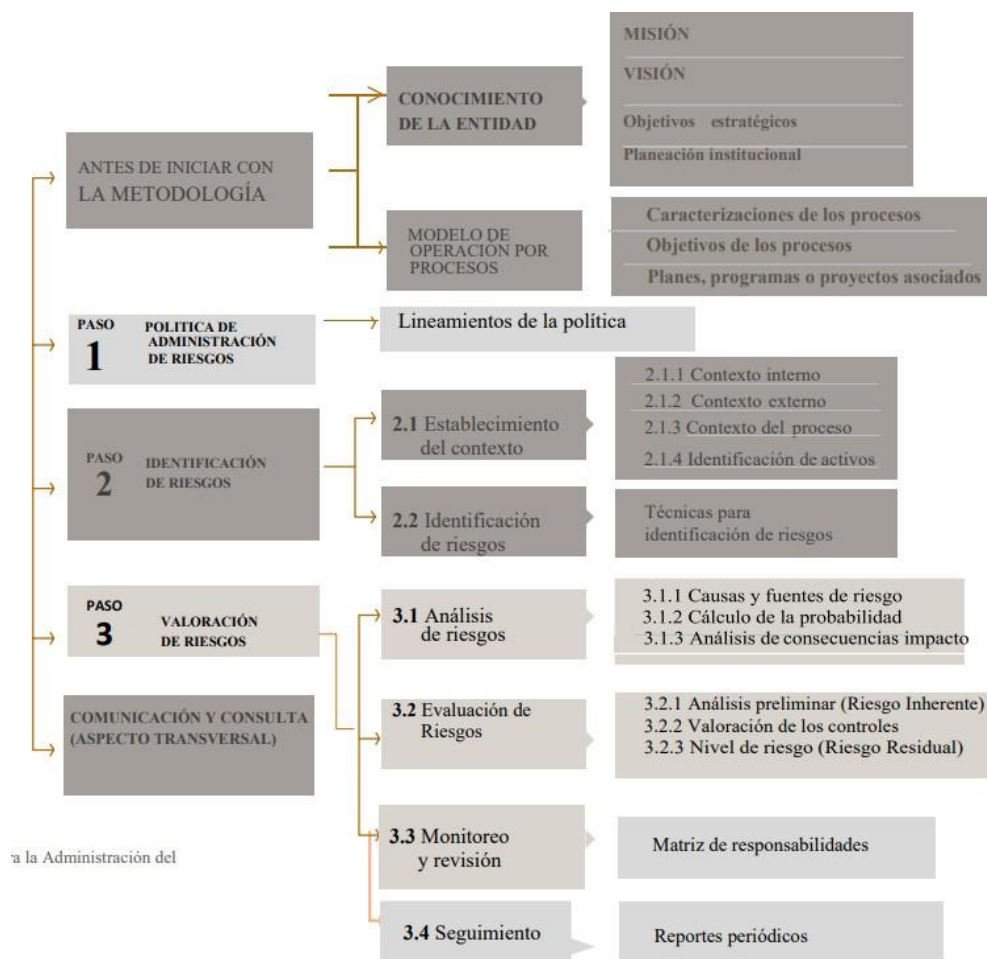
ANTES DE INICIAR CON LA METODOLOGÍA

CONOCIMIENTO DE LA ENTIDAD

MISIÓN

VISIÓN

Objetivos estratégicos

Planeación institucional

MODELO DE OPERACION POR PROCESOS

Caracterizaciones de los procesos

Objetivos de los procesos

Planes, programas o proyectos asociados

PASO 1 POLITICA DE ADMINISTRACIÓN DE RIESGOS

Lineamientos de la política

PASO 2 IDENTIFICACIÓN DE RIESGOS

2.1 Establecimiento del contexto

2.1.1 Contexto interno
2.1.2 Contexto externo
2.1.3 Contexto del proceso
2.1.4 Identificación de activos

2.2 Identificación de riesgos

Técnicas para identificación de riesgos

PASO 3 VALORACIÓN DE RIESGOS

3.1 Análisis de riesgos

3.1.1 Causas y fuentes de riesgo
3.1.2 Cálculo de la probabilidad
3.1.3 Análisis de consecuencias impacto

COMUNICACIÓN Y CONSULTA (ASPECTO TRANSVERSAL)

3.2 Evaluación de Riesgos

3.2.1 Análisis preliminar (Riesgo Inherente)
3.2.2 Valoración de los controles
3.2.3 Nivel de riesgo (Riesgo Residual)

3.3 Monitoreo y revisión

Matriz de responsabilidades

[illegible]a la Administración del

3.4 Seguimiento

Reportes periódicos